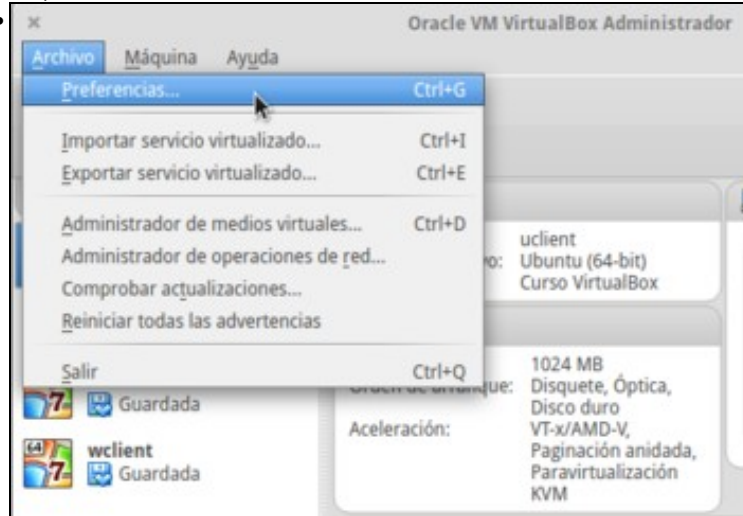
×

Oracle VM VirtualBox Administrador

Archivo Máquina Ayuda

Preferencias... Ctrl+G

Importar servicio virtualizado... Ctrl+I

Exportar servicio virtualizado... Ctrl+E

Administrador de medios virtuales... Ctrl+D

Administrador de operaciones de red...

Comprobar actualizaciones...

Reiniciar todas las advertencias

Salir Ctrl+Q

uclient

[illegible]o: Ubuntu (64-bit)

Curso VirtualBox

1024 MB

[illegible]que: Disquete, Óptica, Disco duro

Aceleración: VT-x/AMD-V, Paginación anidada, Paravirtualización KVM

Guardada

wclient

Guardada